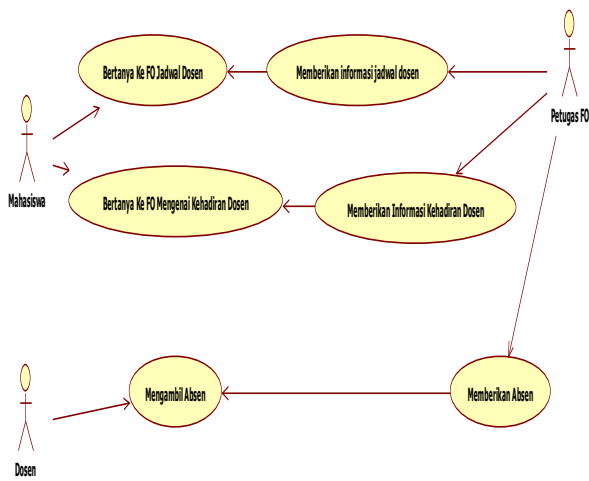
Bertanya Ke FO Jadwal Dosen

Memberikan informasi jadwal dosen

Petugas FO

Mahasiswa

Bertanya Ke FO Mengenai Kehadiran Dosen

Memberikan Informasi Kehadiran Dosen

Mengambil Absen

Memberikan Absen

Dosen